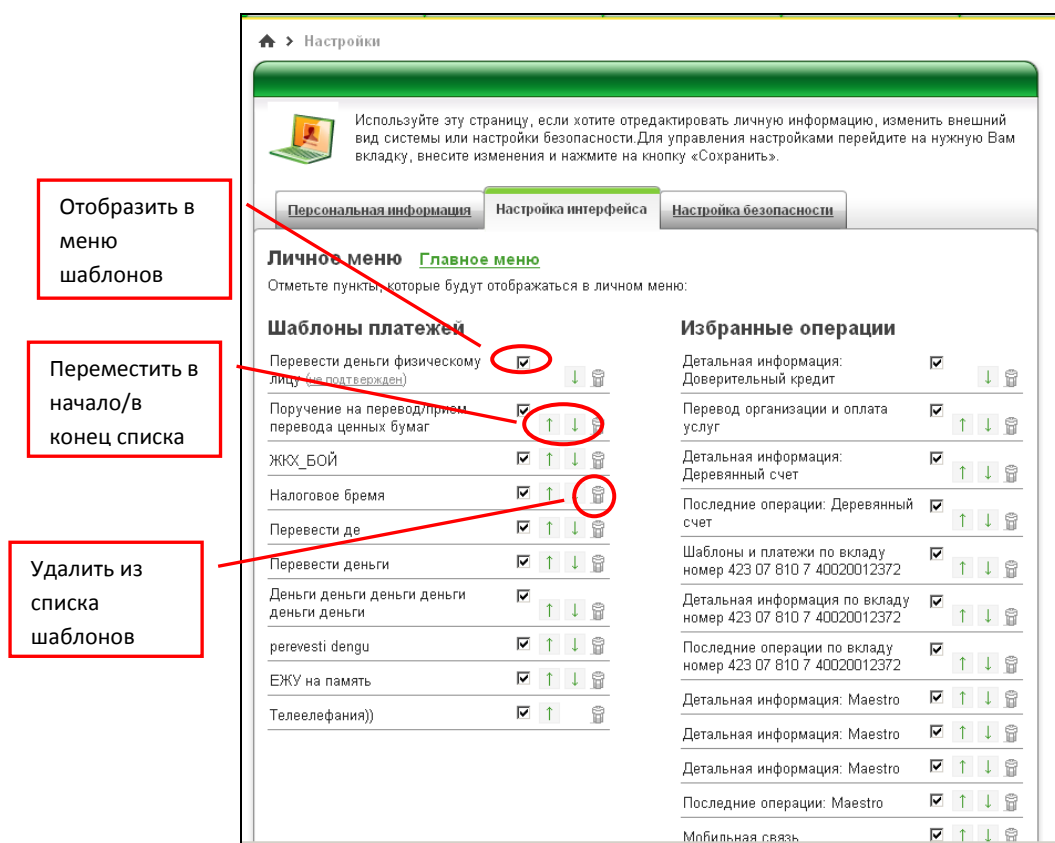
Настройки

Используйте эту страницу, если хотите отредактировать личную информацию, изменить внешний вид системы или настройки безопасности.Для управления настройками перейдите на нужную Вам вкладку, внесите изменения и нажмите на кнопку «Сохранить».

Персональная информация | Настройка интерфейса | Настройка безопасности

Отобразить в меню шаблонов

Личное меню Главное меню

Отметьте пункты, которые будут отображаться в личном меню:

Переместить в начало/в конец списка

Шаблоны платежей

Перевести деньги физическому лицу (не подтвержден)

Поручение на перевод/прием перевода ценных бумаг

ЖКХ_БОЙ

Налоговое бремя

Перевести де

Перевести деньги

Деньги деньги деньги деньги деньги деньги

perevesti dengu

ЕЖУ на память

Телеелефания))

Удалить из списка шаблонов

Избранные операции

Детальная информация: Доверительный кредит

Перевод организации и оплата услуг

Детальная информация: Деревянный счет

Последние операции: Деревянный счет

Шаблоны и платежи по вкладу номер 423 07 810 7 40020012372

Детальная информация по вкладу номер 423 07 810 7 40020012372

Последние операции по вкладу номер 423 07 810 7 40020012372

Детальная информация: Maestro

Детальная информация: Maestro

Детальная информация: Maestro

Последние операции: Maestro

Мобильная связь